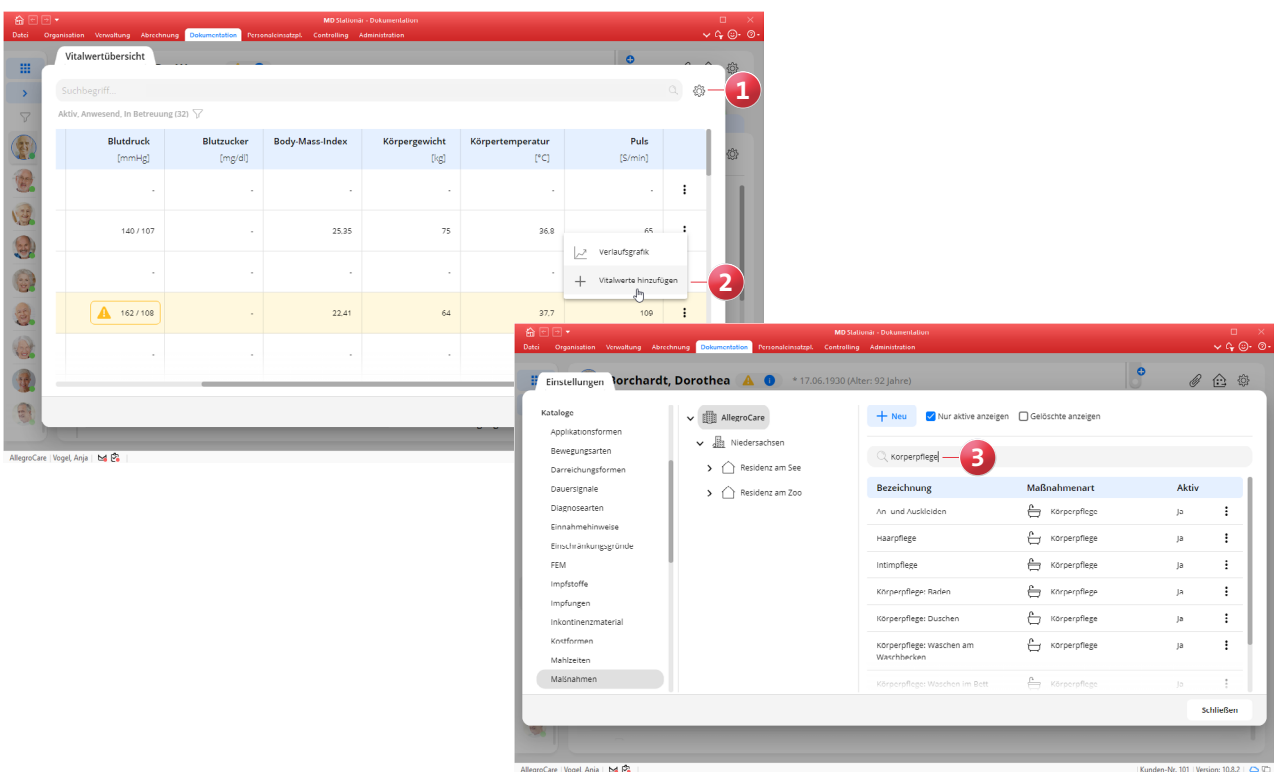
MD Stationär - Dokumentation

Datei Organisation Verwaltung Abrechnung Dokumentation Personaleinsatzpl. Controlling Administration

Vitalwertübersicht

Suchbegriff...

Aktiv, Anwesend, In Betreuung (32)

1

| Blutdruck [mmHg] | Blutzucker [mg/dl] | Body-Mass-Index | Körpergewicht [kg] | Körpertemperatur [°C] | Puls [S/min] |
|---|---|---|---|---|---|
| - | - | - | - | - | - |
| 140 / 107 | - | 25,35 | 75 | 36,8 | 65 |
| - | - | - | - | - | |
| 162 / 108 | - | 22,41 | 64 | 37,7 | 109 |
| - | - | - | - | | |

Verlaufsgrafik

Vitalwerte hinzufügen

2

AllegroCare | Vogel, Anja |

MD Stationär - Dokumentation

Datei Organisation Verwaltung Abrechnung Dokumentation Personaleinsatzpl. Controlling Administration

Einstellungen

Borchardt, Dorothea * 17.06.1930 (Alter: 92 Jahre)

Kataloge
Applikationsformen
Bewegungsarten
Darreichungsformen
Dauersignale
Diagnosearten
Einnahmehinweise
Einschränkungsgründe
FEM
Impfstoffe
Impfungen
Inkontinenzmaterial
Kostformen
Mahlzeiten
Maßnahmen

AllegroCare
Niedersachsen
Residenz am See
Residenz am Zoo

Neu
Nur aktive anzeigen
Gelöschte anzeigen

Körperpflege

3

| Bezeichnung | Maßnahmenart | Aktiv |
|---|---|---|
| An- und Auskleiden | Körperpflege | Ja |
| Haarpflege | Körperpflege | Ja |
| Intimpflege | Körperpflege | Ja |
| Körperpflege: Baden | Körperpflege | Ja |
| Körperpflege: Duschen | Körperpflege | Ja |
| Körperpflege: Waschen am Waschbecken | Körperpflege | Ja |
| Körperpflege: Waschen im Bett | Körperpflege | Ja |

Schließen

AllegroCare | Vogel, Anja |

Kunden-Nr. 101 | Version: 10.8.2